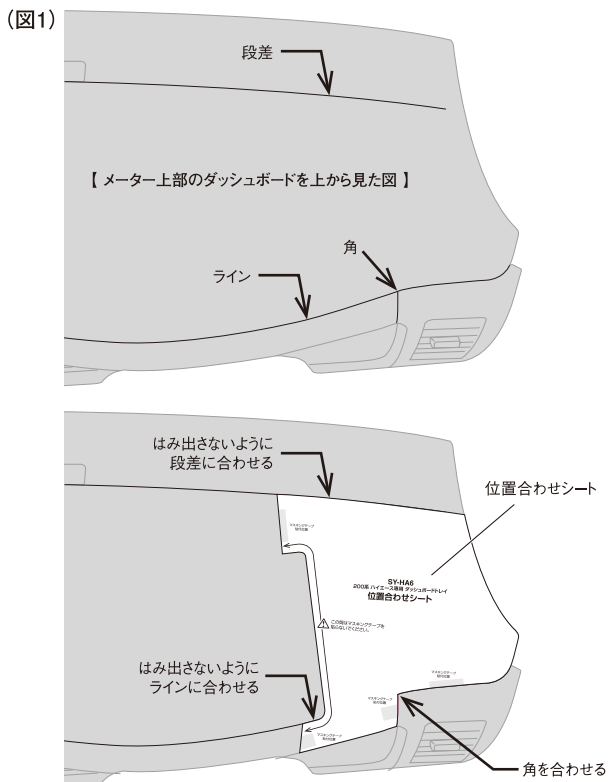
(図1)

段差

【 メーター上部のダッシュボードを上から見た図 】

角

ライン

はみ出さないように
段差に合わせる

位置合わせシート

マスキングテープ
貼り位置

SY-HA6
200系 ハイエース専用 ダッシュボードトレイ
位置合わせシート

この部分はマスキングテープを
貼らないでください

マスキングテープ
貼り位置

マスキングテープ
貼り位置

はみ出さないように
ラインに合わせる

マスキングテープ
貼り位置

角を合わせる